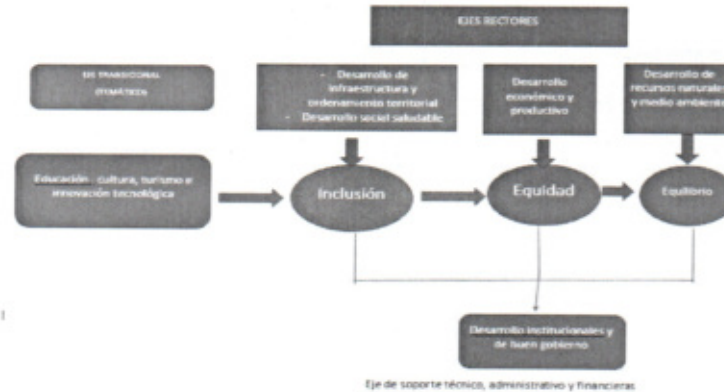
EJES RECTORES

EJE TRANSVERSAL TEMÁTICO

- Desarrollo de infraestructura y ordenamiento territorial
- Desarrollo social saludable

Desarrollo económico y productivo

Desarrollo de recursos naturales y medio ambiente

Educación, cultura, turismo e innovación tecnológica

Inclusión

Equidad

Equilibrio

Desarrollo institucionales y de buen gobierno

Eje de soporte técnico, administrativo y financieras